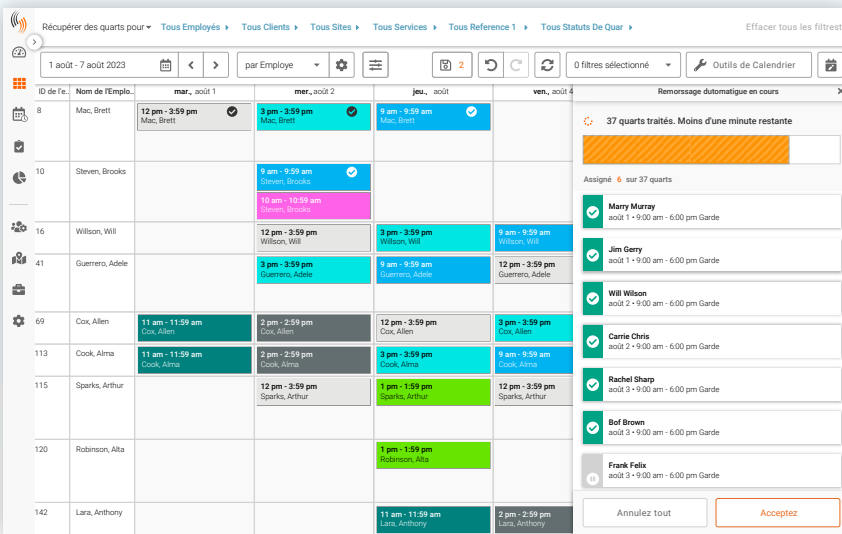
Récupérer des quarts pour ▸ Tous Employés ▸ Tous Clients ▸ Tous Sites ▸ Tous Services ▸ Tous Reference 1 ▸ Tous Statuts De Quar ▸ Effacer tous les filtres

1 août - 7 août 2023 | par Employe | 2 | 0 filtres sélectionné | Outils de Calendrier

| ID de l'e... | Nom de l'Emplo... | mar., août 1 | mer., août 2 | jeu., août | ven., août 4 |
|---|---|---|---|---|---|
| 8 | Mac, Brett | 12 pm - 3:59 pm Mac, Brett | 3 pm - 3:59 pm Mac, Brett | 9 am - 9:59 am Mac, Brett | |
| 10 | Steven, Brooks | | 9 am - 9:59 am Steven, Brooks; 10 am - 10:59 am Steven, Brooks | | |
| 16 | Willson, Will | | 12 pm - 3:59 pm Willson, Will | 3 pm - 3:59 pm Willson, Will | 9 am - 9:59 am Willson, Will |
| 41 | Guerrero, Adele | | 3 pm - 3:59 pm Guerrero, Adele | 9 am - 9:59 am Guerrero, Adele | 12 pm - 3:59 pm Guerrero, Adele |
| 69 | Cox, Allen | 11 am - 11:59 am Cox, Allen | 2 pm - 2:59 pm Cox, Allen | 12 pm - 3:59 pm Cox, Allen | 3 pm - 3:59 pm Cox, Allen |
| 113 | Cook, Alma | 11 am - 11:59 am Cook, Alma | 2 pm - 2:59 pm Cook, Alma | 3 pm - 3:59 pm Cook, Alma | 9 am - 9:59 am Cook, Alma |
| 115 | Sparks, Arthur | | 12 pm - 3:59 pm Sparks, Arthur | 1 pm - 1:59 pm Sparks, Arthur | 12 pm - 3:59 pm Sparks, Arthur |
| 120 | Robinson, Alta | | | 1 pm - 1:59 pm Robinson, Alta | |
| 142 | Lara, Anthony | | | 11 am - 11:59 am Lara, Anthony | 2 pm - 2:59 pm Lara, Anthony |

Remorssage dutomatique en cours

37 quarts traités. Moins d'une minute restante

Assigné 6 sur 37 quarts

Marry Murray
août 1 • 9:00 am - 6:00 pm Garde

Jim Gerry
août 1 • 9:00 am - 6:00 pm Garde

Will Wilson
août 2 • 9:00 am - 6:00 pm Garde

Carrie Chris
août 2 • 9:00 am - 6:00 pm Garde

Rachel Sharp
août 3 • 9:00 am - 6:00 pm Garde

Bof Brown
août 3 • 9:00 am - 6:00 pm Garde

Frank Felix
août 3 • 9:00 am - 6:00 pm Garde

Annulez tout | Acceptez